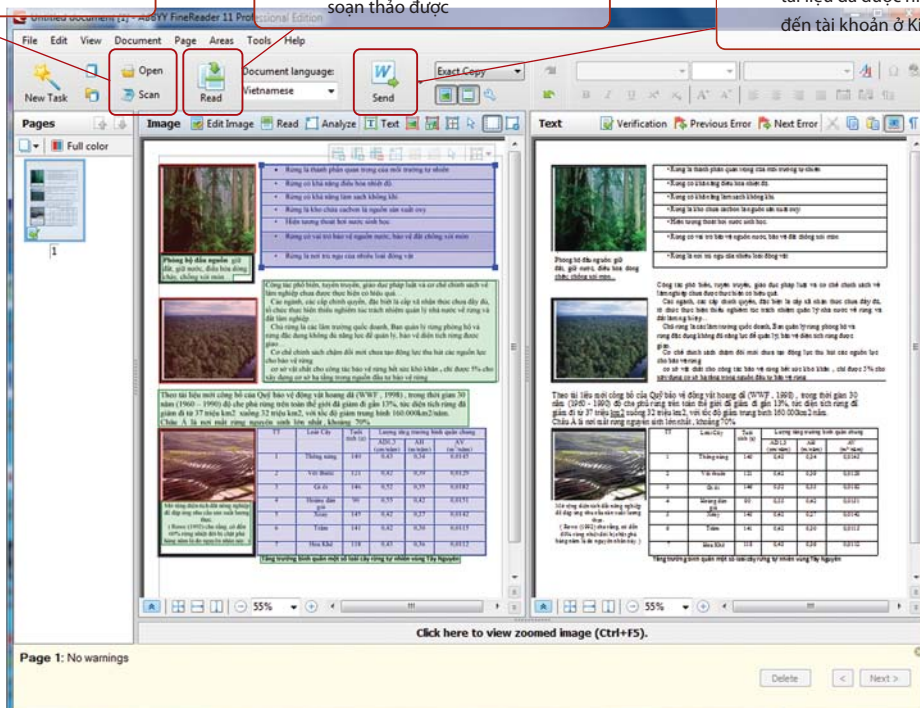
Untitled document [1] - ABBYY FineReader 11 Professional Edition

soạn thảo được

tài liệu đã được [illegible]
đến tài khoản ở Ki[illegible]

File Edit View Document Page Areas Tools Help

New Task

Open

Scan

Read

Document language:

Vietnamese

Send

Exact Copy

Pages

Full color

1

Image

Edit Image

Read

Analyze

Text

Text

Verification

Previous Error

Next Error

Rừng là thành phần quan trọng của môi trường tự nhiên

Rừng có khả năng điều hoà nhiệt độ.

Rừng có khả năng làm sạch không khí.

Rừng là kho chứa cacbon là nguồn sản xuất oxy

Hiện tượng thoát hơi nước sinh học

Rừng có vai trò bảo vệ nguồn nước, bảo vệ đất chống xói mòn

Rừng là nơi trú ngụ của nhiều loài động vật

Phòng hộ đầu nguồn: giữ đất, giữ nước, điều hòa dòng chảy, chống xói mòn...

Theo tài liệu mới công bố của Quỹ bảo vệ động vật hoang dã (WWF, 1998), trong thời gian 30 năm (1960 – 1990) độ che phủ rừng trên toàn thế giới đã giảm đi 13%, tốc độ tích rừng đã giảm đi từ 37 triệu km2 xuống 32 triệu km2, với tốc độ giảm trung bình 160.000km2/năm. Châu Á là nơi mất rừng nguyên sinh lớn nhất, khoảng 70%

Tăng trưởng bình quân một số loài cây rừng tự nhiên vùng Tây Nguyên

55%

Click here to view zoomed image (Ctrl+F5).

Page 1: No warnings

Delete

<

Next >